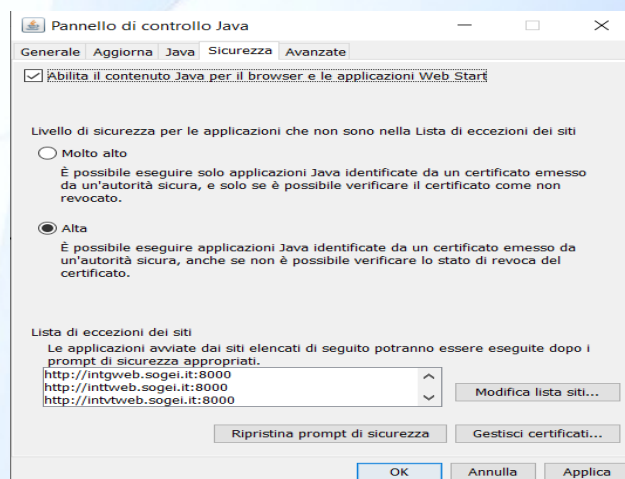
Pannello di controllo Java

Generale Aggiorna Java Sicurezza Avanzate

Abilita il contenuto Java per il browser e le applicazioni Web Start

Livello di sicurezza per le applicazioni che non sono nella Lista di eccezioni dei siti

Molto alto

È possibile eseguire solo applicazioni Java identificate da un certificato emesso da un'autorità sicura, e solo se è possibile verificare il certificato come non revocato.

Alta

È possibile eseguire applicazioni Java identificate da un certificato emesso da un'autorità sicura, anche se non è possibile verificare lo stato di revoca del certificato.

Lista di eccezioni dei siti

Le applicazioni avviate dai siti elencati di seguito potranno essere eseguite dopo i prompt di sicurezza appropriati.

http://intgweb.sogei.it:8000
http://inttweb.sogei.it:8000
http://intvtweb.sogei.it:8000

Modifica lista siti...

Ripristina prompt di sicurezza

Gestisci certificati...

OK Annulla Applica